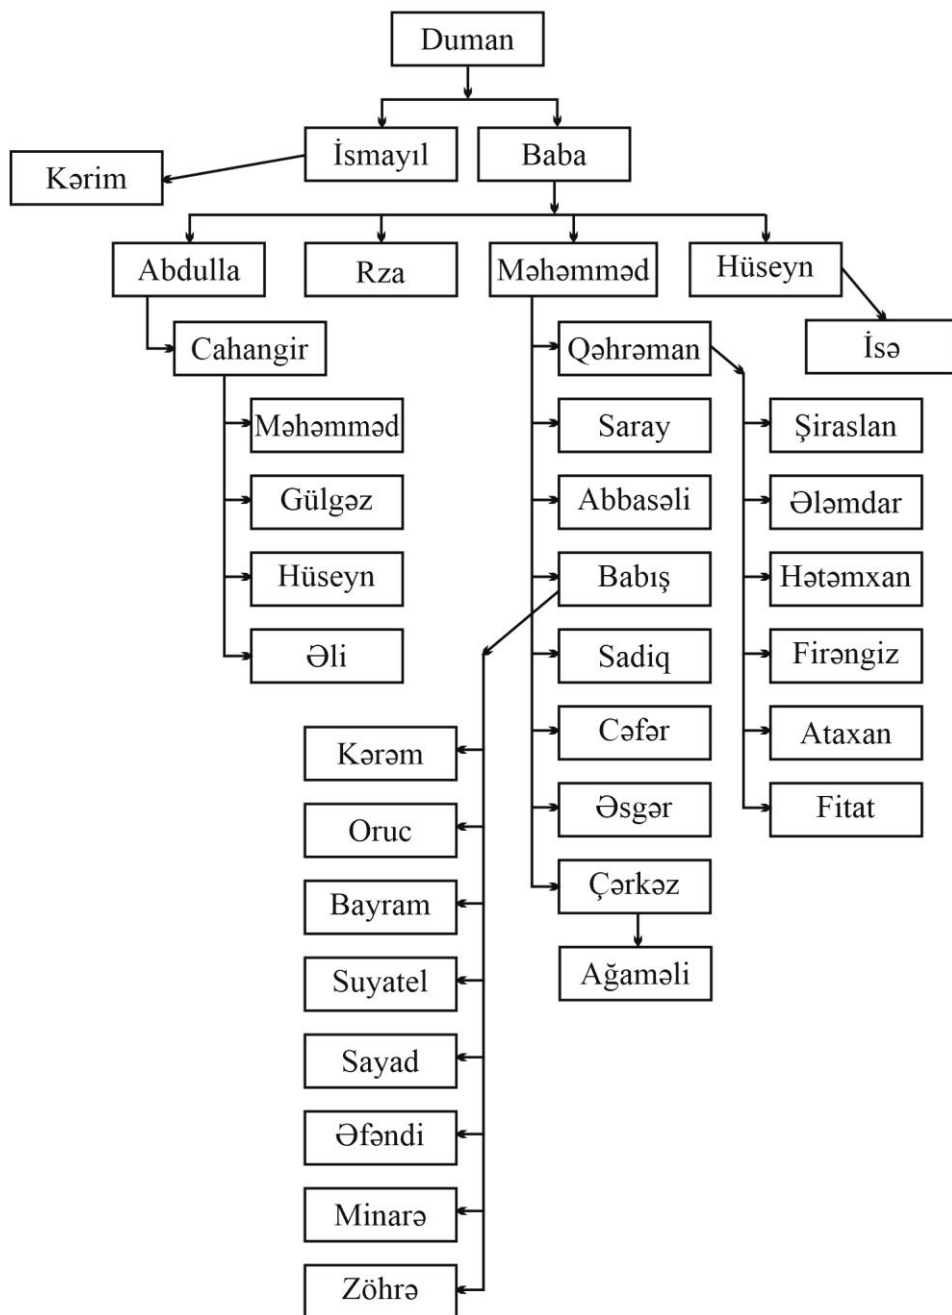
Duman

Kərim

İsmayıl

Baba

Abdulla

Rza

Məhəmməd

Hüseyn

İsə

Cahangir

Məhəmməd

Gülgəz

Hüseyn

Əli

Qəhrəman

Saray

Abbasəli

Babış

Sadiq

Cəfər

Əsgər

Çərkəz

Ağaməli

Şiraslan

Ələmdar

Hətəmxan

Firəngiz

Ataxan

Fitat

Kərəm

Oruc

Bayram

Suyatel

Sayad

Əfəndi

Minarə

Zöhrə